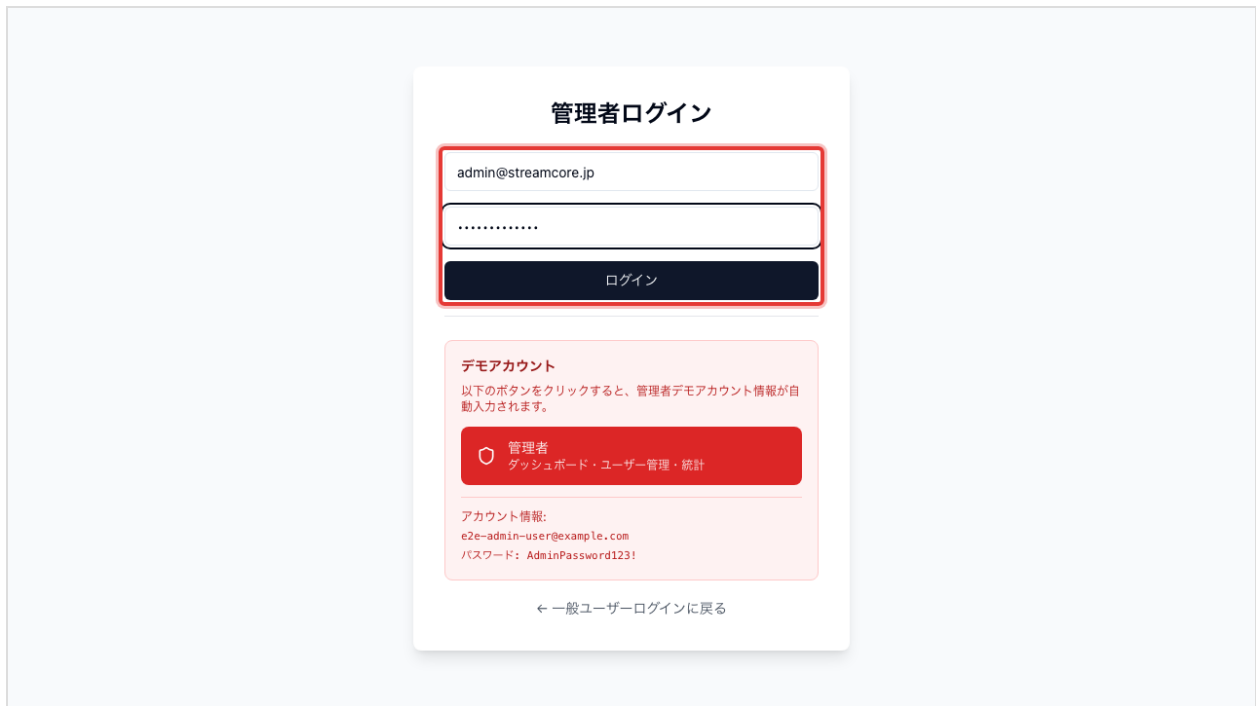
管理者ログイン

admin@streamcore.jp

•••••••••••••

ログイン

デモアカウント

以下のボタンをクリックすると、管理者デモアカウント情報が自動入力されます。

管理者
ダッシュボード・ユーザー管理・統計

アカウント情報:
e2e-admin-user@example.com
パスワード: AdminPassword123!

← 一般ユーザーログインに戻る